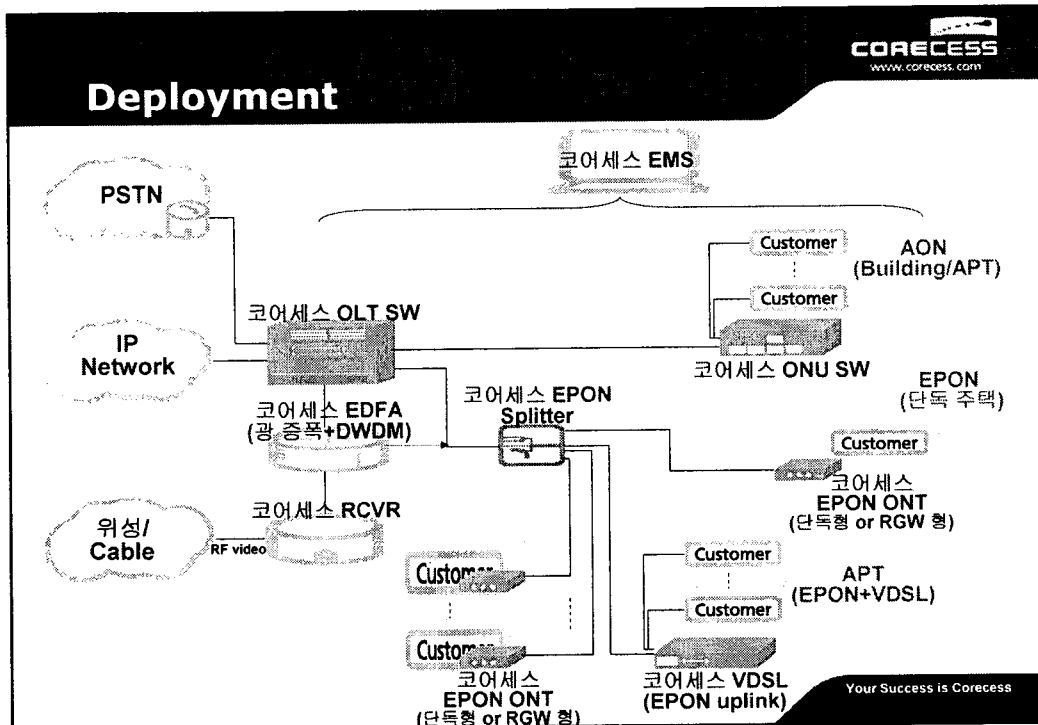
CORECESS
www.corecess.com

Deployment

코어세스 EMS

PSTN

IP Network

위성/ Cable

RF video

코어세스 OLT SW

코어세스 EDFA (광 증폭+DWDM)

코어세스 RCVR

코어세스 EPON Splitter

Customer

Customer

AON (Building/APT)

코어세스 ONU SW

EPON (단독 주택)

Customer

코어세스 EPON ONT (단독형 or RGW 형)

Customer

Customer

APT (EPON+VDSL)

Custom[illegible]

Custom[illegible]

코어세스 EPON ONT (단독형 or RGW 형)

코어세스 VDSL (EPON uplink)

Your Success is Corecess